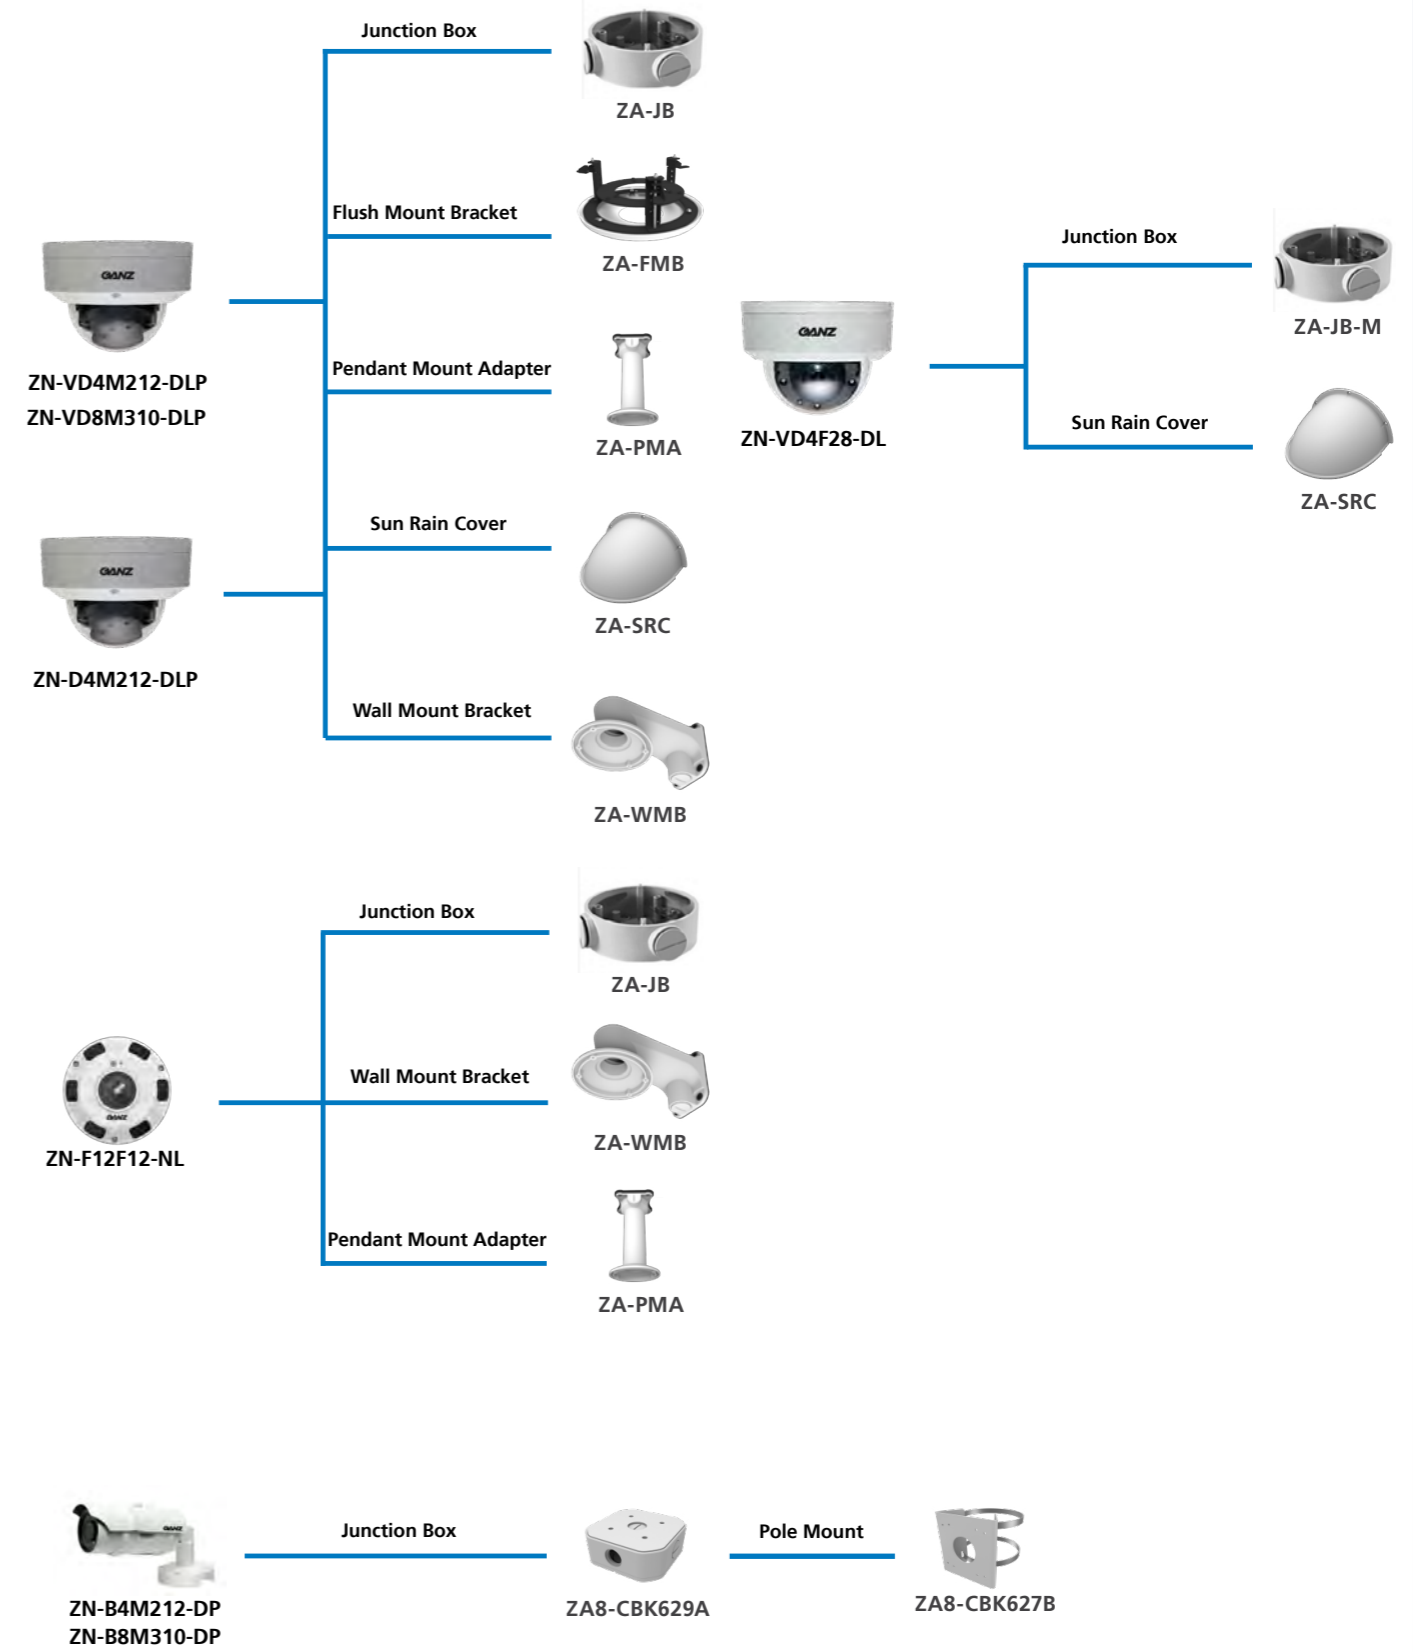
Junction Box

ZA-JB

Flush Mount Bracket

ZA-FMB

GANZ

ZN-VD4M212-DLP
ZN-VD8M310-DLP

Pendant Mount Adapter

ZA-PMA

GANZ

ZN-VD4F28-DL

Junction Box

ZA-JB-M

Sun Rain Cover

ZA-SRC

GANZ

ZN-D4M212-DLP

Sun Rain Cover

ZA-SRC

Wall Mount Bracket

ZA-WMB

Junction Box

ZA-JB

GANZ

ZN-F12F12-NL

Wall Mount Bracket

ZA-WMB

Pendant Mount Adapter

ZA-PMA

GANZ

ZN-B4M212-DP
ZN-B8M310-DP

Junction Box

ZA8-CBK629A

Pole Mount

ZA8-CBK627B